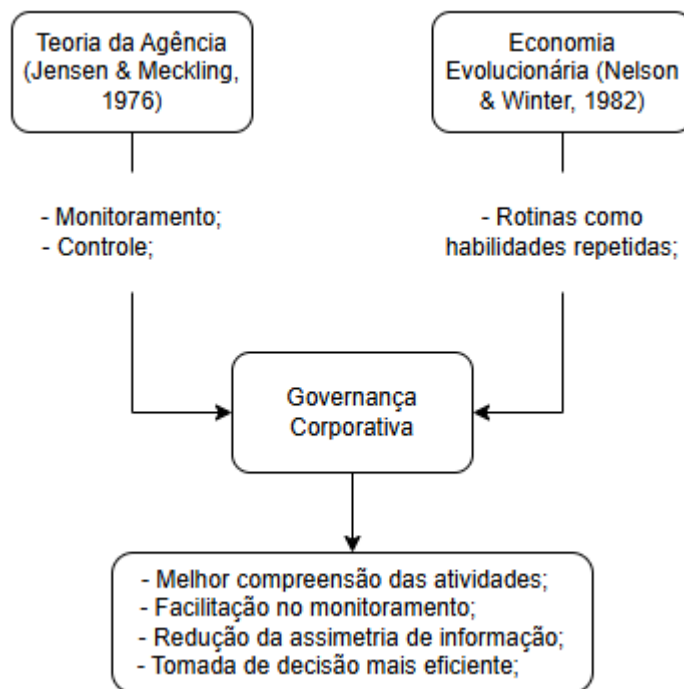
Teoria da Agência (Jensen & Meckling, 1976)

Economia Evolucionária (Nelson & Winter, 1982)

- Monitoramento;
- Controle;

- Rotinas como habilidades repetidas;

Governança Corporativa

- Melhor compreensão das atividades;
- Facilitação no monitoramento;
- Redução da assimetria de informação;
- Tomada de decisão mais eficiente;